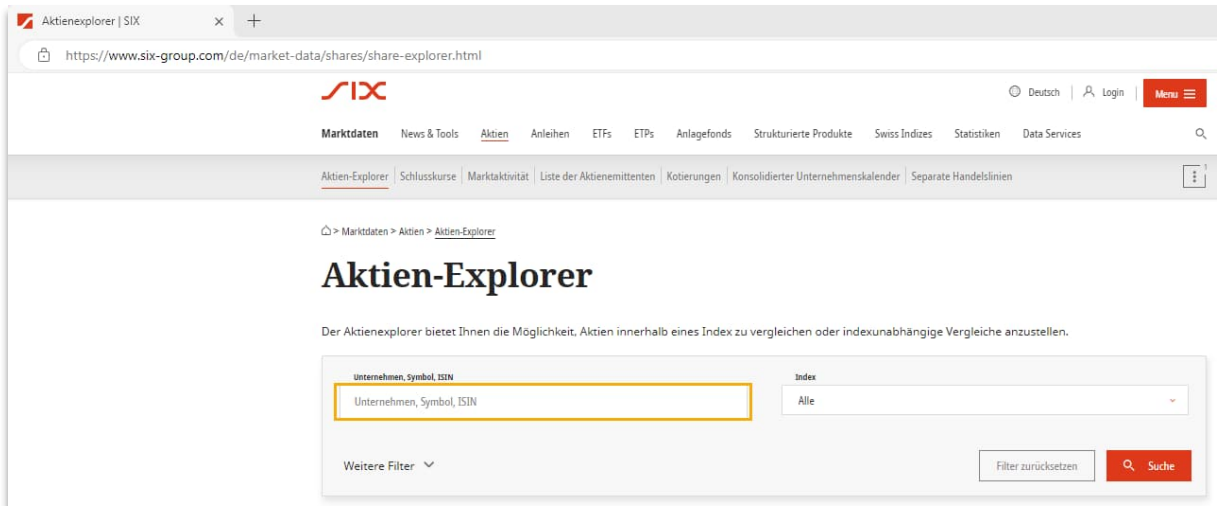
Aktienexplorer | SIX ×

https://www.six-group.com/de/market-data/shares/share-explorer.html

SIX

Deutsch | Login | Menu

Marktdaten News & Tools Aktien Anleihen ETFs ETPs Anlagefonds Strukturierte Produkte Swiss Indizes Statistiken Data Services

Aktien-Explorer | Schlusskurse | Marktaktivität | Liste der Aktienemittenten | Kotierungen | Konsolidierter Unternehmenskalender | Separate Handelslinien

> Marktdaten > Aktien > Aktien-Explorer

Aktien-Explorer

Der Aktienexplorer bietet Ihnen die Möglichkeit, Aktien innerhalb eines Index zu vergleichen oder indexunabhängige Vergleiche anzustellen.

Unternehmen, Symbol, ISIN

Unternehmen, Symbol, ISIN

Index

Alle

Weitere Filter

Filter zurücksetzen

Suche